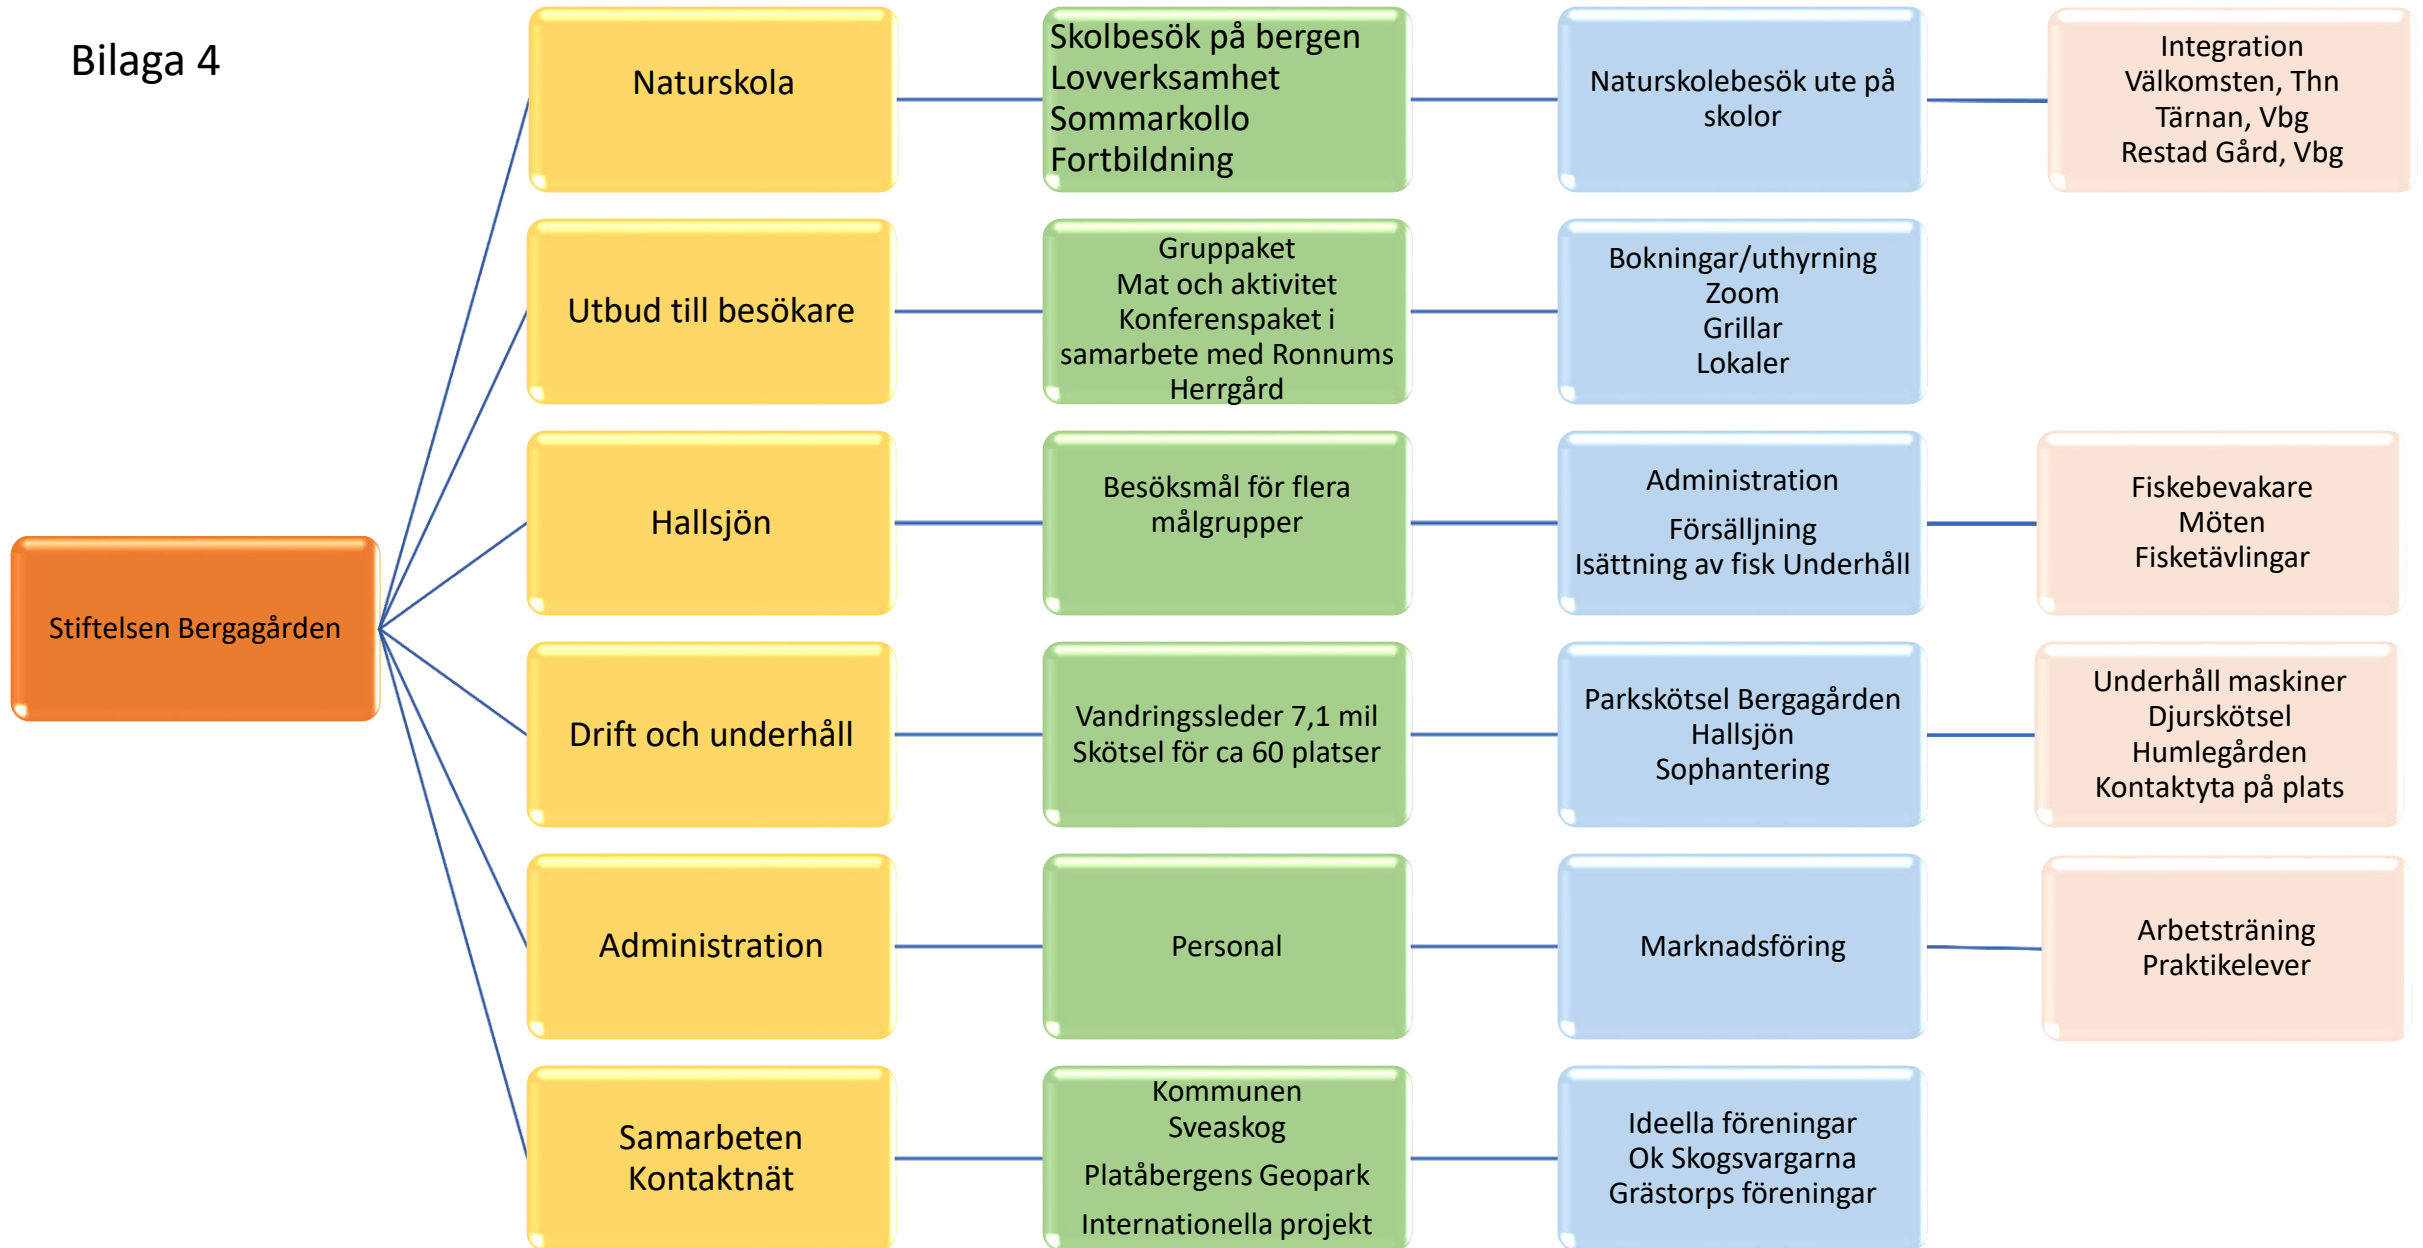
Bilaga 4

Stiftelsen Bergagården

Naturskola

Skolbesök på bergen
Lovverksamhet
Sommarkollo
Fortbildning

Naturskolebesök ute på skolor

Integration
Välkomsten, Thn
Tärnan, Vbg
Restad Gård, Vbg

Utbud till besökare

Gruppaket
Mat och aktivitet
Konferenspaket i samarbete med Ronnums Herrgård

Bokningar/uthyrning
Zoom
Grillar
Lokaler

Hallsjön

Besöksmål för flera målgrupper

Administration
Försälljning
Isättning av fisk Underhåll

Fiskebevakare
Möten
Fisketävlingar

Drift och underhåll

Vandringssleder 7,1 mil
Skötsel för ca 60 platser

Parkskötsel Bergagården
Hallsjön
Sophantering

Underhåll maskiner
Djurskötsel
Humlegården
Kontaktyta på plats

Administration

Personal

Marknadsföring

Arbetsträning
Praktikelever

Samarbeten
Kontaktnät

Kommunen
Sveaskog
Platåbergens Geopark
Internationella projekt

Ideella föreningar
Ok Skogsvargarna
Grästorps föreningar